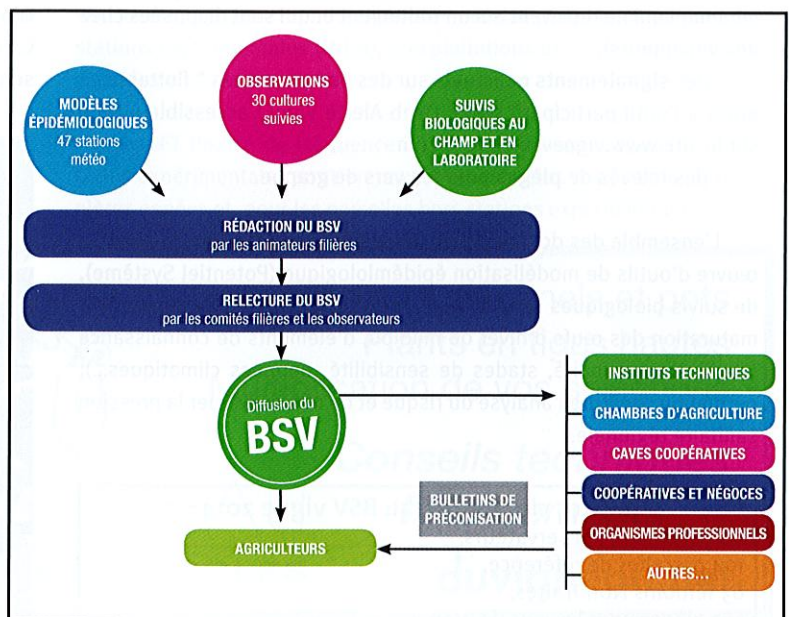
MODÈLES ÉPIDÉMIOLOGIQUES
47 stations météo

OBSERVATIONS
30 cultures suivies

SUIVIS BIOLOGIQUES AU CHAMP ET EN LABORATOIRE

RÉDACTION DU BSV
par les animateurs filières

RELECTURE DU BSV
par les comités filières et les observateurs

Diffusion du
BSV

INSTITUTS TECHNIQUES

CHAMBRES D'AGRICULTURE

CAVES COOPÉRATIVES

COOPÉRATIVES ET NÉGOCES

ORGANISMES PROFESSIONNELS

AUTRES...

BULLETINS DE PRÉCONISATION

AGRICULTEURS